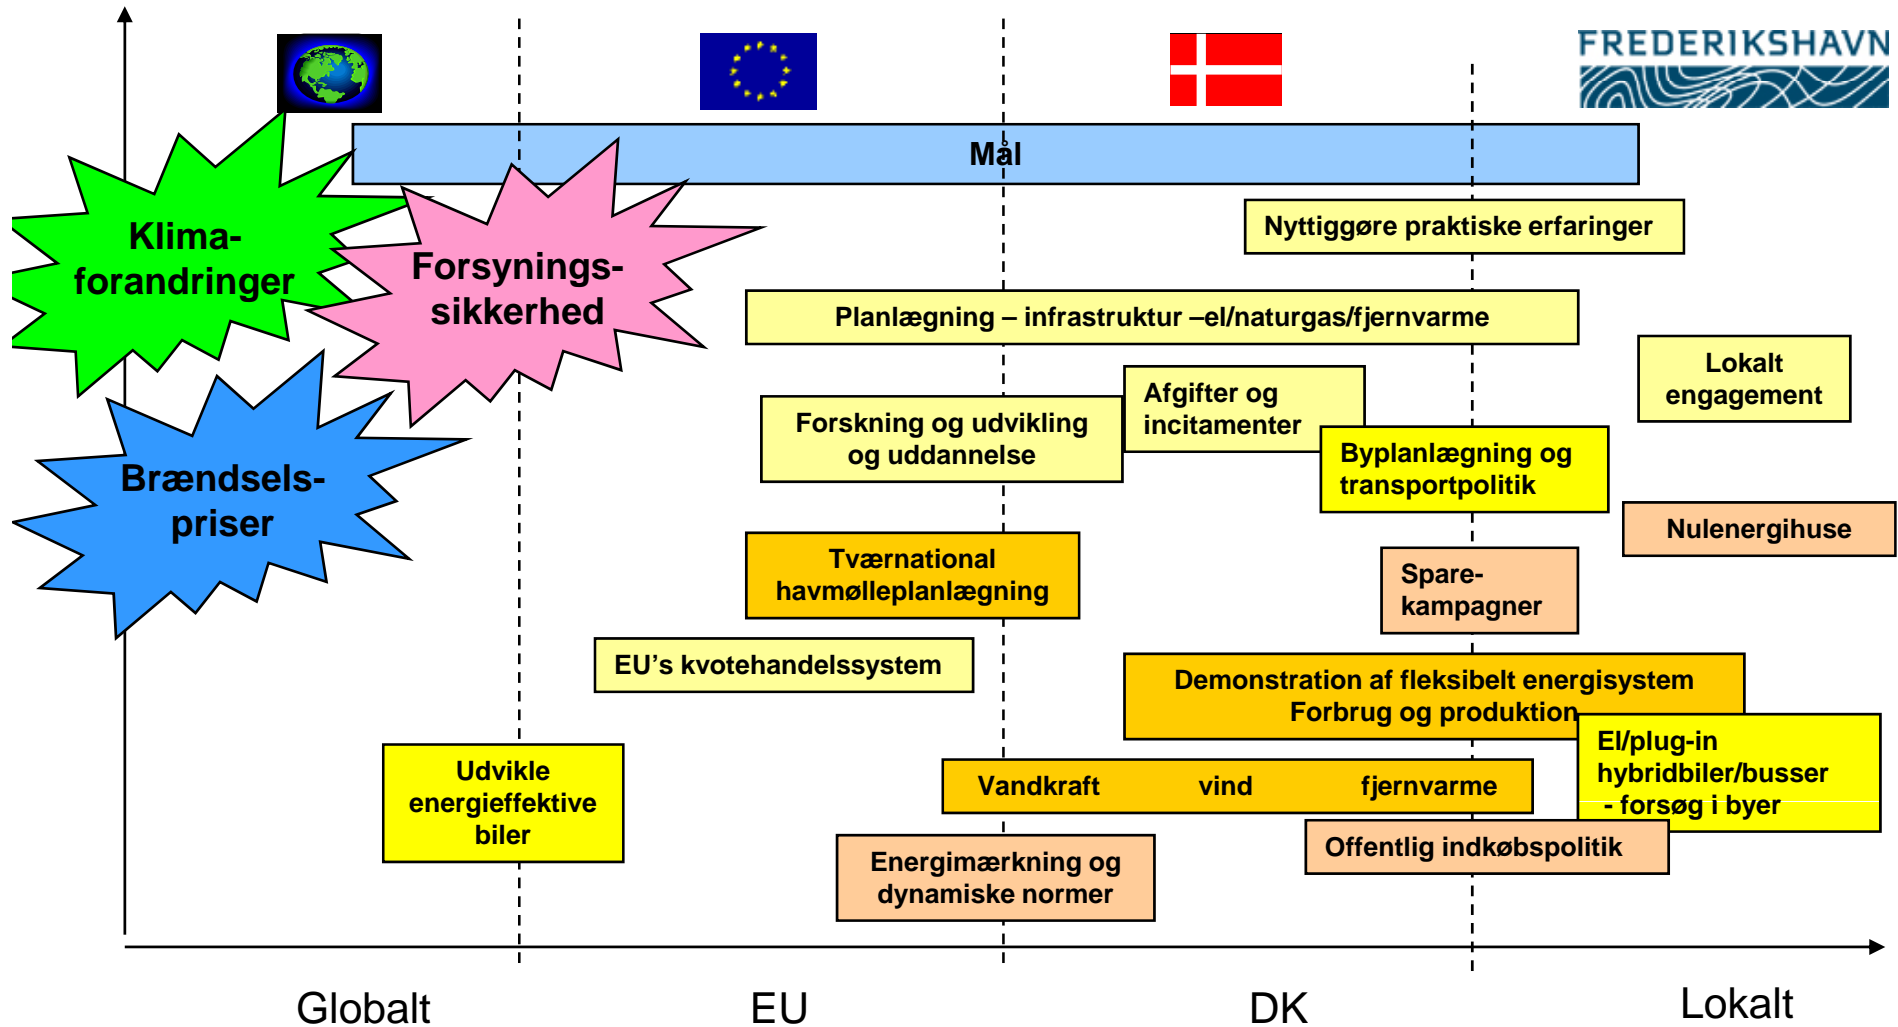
FREDERIKSHAVN

Mål

Klima-
forandringer

Forsynings-
sikkerhed

Brændsels-
priser

Nyttiggøre praktiske erfaringer

Planlægning – infrastruktur –el/naturgas/fjernvarme

Lokalt
engagement

Afgifter og
incitamenter

Forskning og udvikling
og uddannelse

Byplanlægning og
transportpolitik

Nulenergihuse

Tværnational
havmølleplanlægning

Spare-
kampagner

EU's kvotehandelssystem

Demonstration af fleksibelt energisystem
Forbrug og produktion

Udvikle
energieffektive
biler

El/plug-in
hybridbiler/busser
- forsøg i byer

Vandkraft vind fjernvarme

Offentlig indkøbspolitik

Energimærkning og
dynamiske normer

Globalt EU DK Lokalt